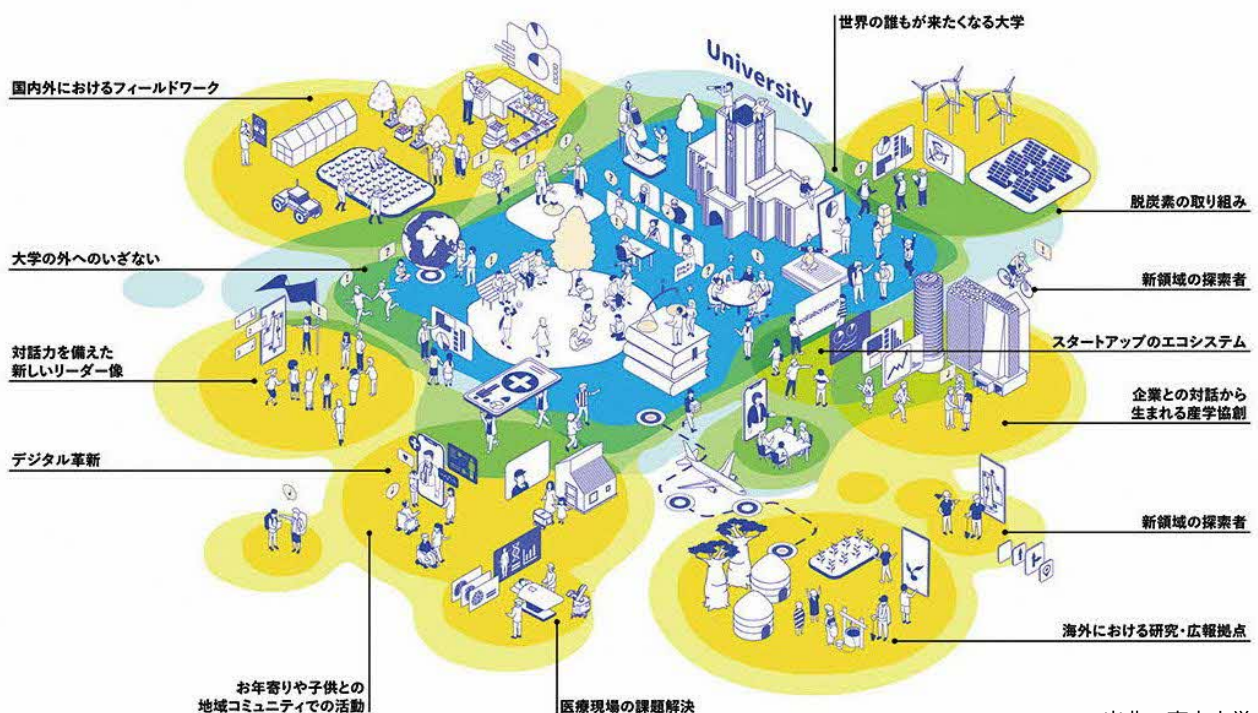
世界の誰もが来たくなる大学

University

国内外におけるフィールドワーク

脱炭素の取り組み

大学の外へのいざない

新領域の探索者

対話力を備えた
新しいリーダー像

collaboration

スタートアップのエコシステム

企業との対話から
生まれる産学協創

デジタル革新

新領域の探索者

海外における研究・広報拠点

お年寄りや子供との
地域コミュニティでの活動

医療現場の課題解決

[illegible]